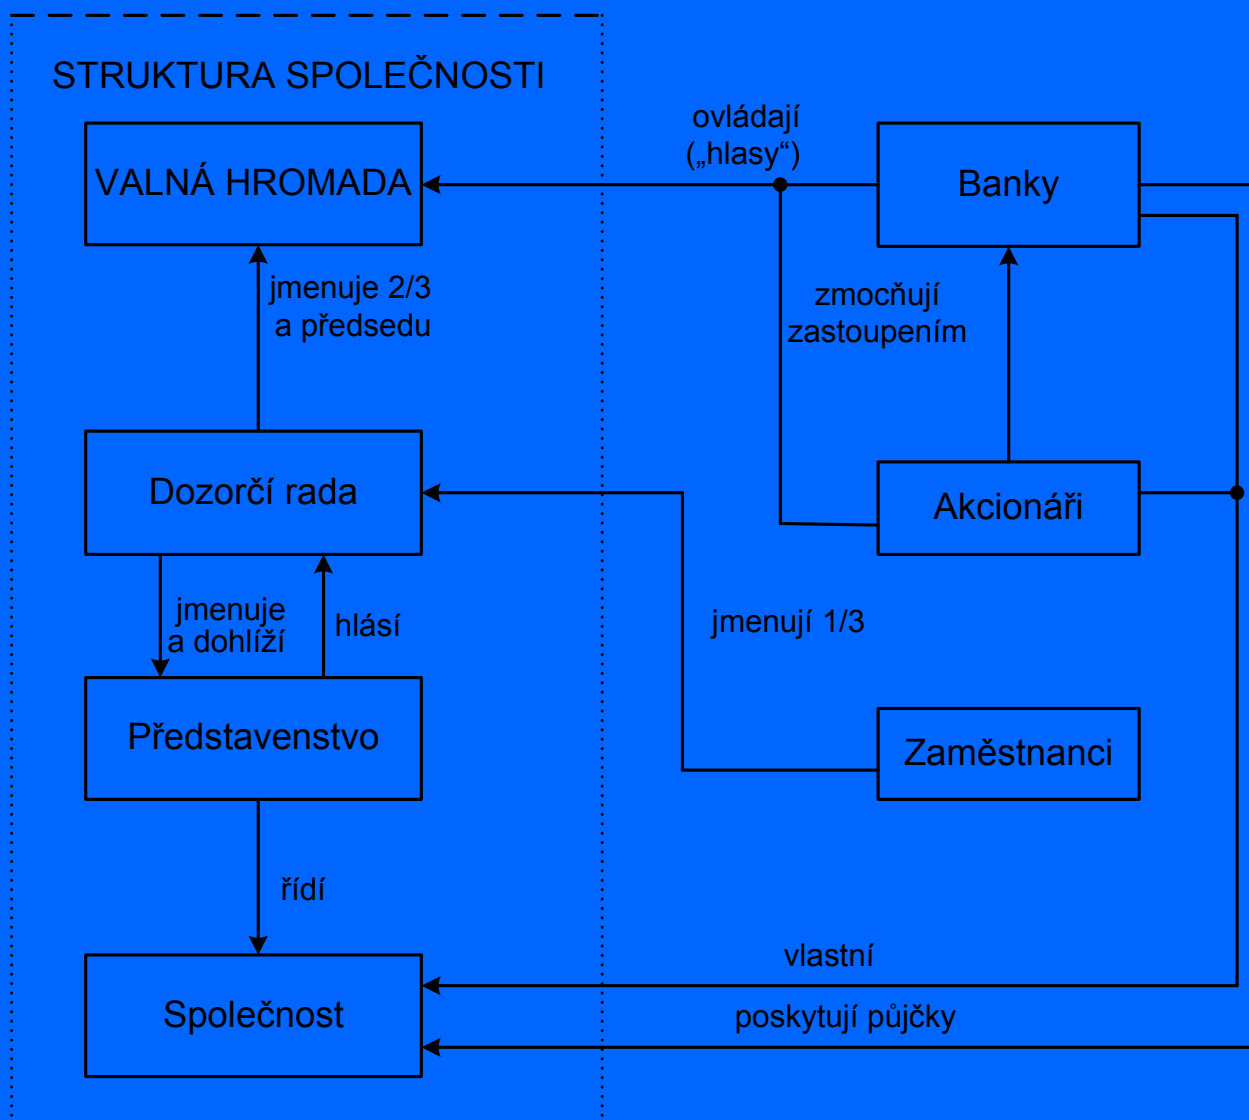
STRUKTURA SPOLEČNOSTI

VALNÁ HROMADA

ovládají („hlasy“)

Banky

jmenuje 2/3 a předsedu

zmocňují zastoupením

Dozorčí rada

Akcionáři

jmenuje a dohlíží

hlásí

jmenují 1/3

Představenstvo

Zaměstnanci

řídí

vlastní

Společnost

poskytují půjčky